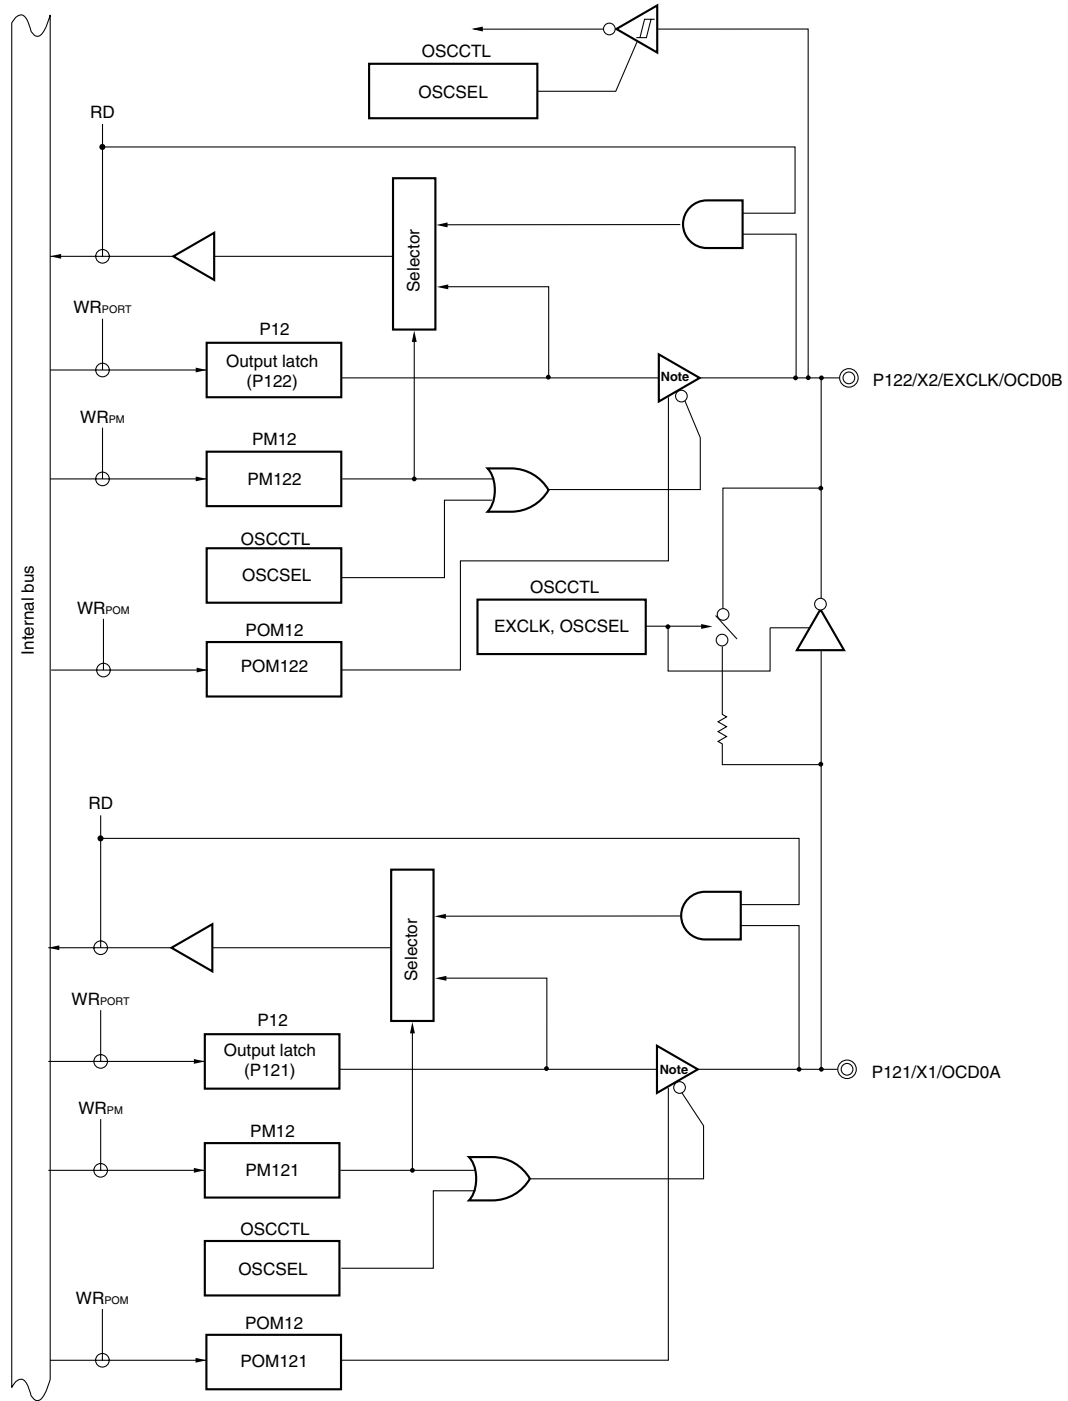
OSCCTL
OSCSEL
RD
Selector
WR$_{PORT}$
P12
Output latch (P122)
Note
P122/X2/EXCLK/OCD0B
WR$_{PM}$
PM12
PM122
OSCCTL
OSCSEL
Internal bus
OSCCTL
EXCLK, OSCSEL
WR$_{POM}$
POM12
POM122
RD
Selector
WR$_{PORT}$
P12
Output latch (P121)
Note
P121/X1/OCD0A
WR$_{PM}$
PM12
PM121
OSCCTL
OSCSEL
WR$_{POM}$
POM12
POM121